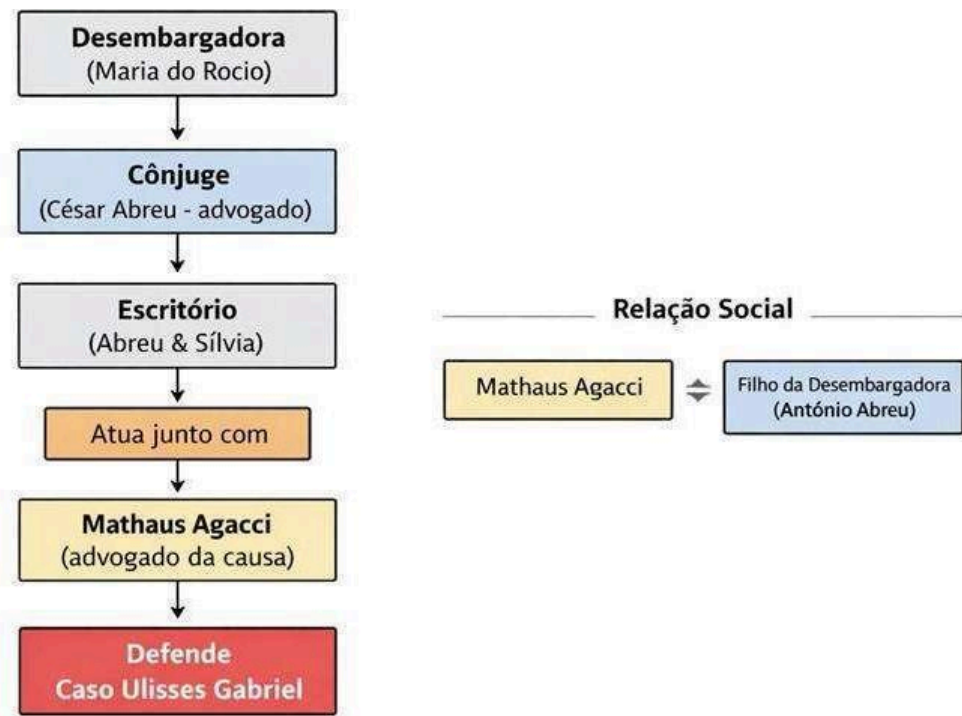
Desembargadora
(Maria do Rocio)

Cônjuge
(César Abreu - advogado)

Escritório
(Abreu & Sílvia)

Atua junto com

Mathaus Agacci
(advogado da causa)

Defende
Caso Ulisses Gabriel

Relação Social

Mathaus Agacci

Filho da Desembargadora
(António Abreu)